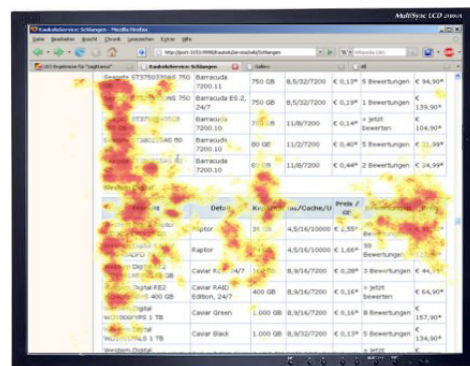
MultiSync LCD

Kaufsticketservice: Schlangen - Mozilla Firefox

Datei Bearbeiten Ansicht Chronik Lesezeichen Extras Hilfe

http://port-1053-9990/Kaufstickservice/Schlangen

Wikipedia (de)

Kaufsticketservice: Schlangen

Seagate ST3750330AS 750 | Barracuda 7200.11 | 750 GB | 8,5/32/7200 | € 0,13* | 5 Bewertungen | € 94,90*

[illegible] 750 | Barracuda ES.2, 24/7 | 750 GB | 8,5/32/7200 | € 0,19* | 1 Bewertungen | € 139,90*

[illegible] | Barracuda 7200.10 | 750 GB | 11/8/7200 | € 0,14* | » jetzt bewerten | € 104,90*

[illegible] 80 | Barracuda 7200.10 | 80 GB | 11/2/7200 | € 0,40* | 5 Bewertungen | € 31,99*

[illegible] 80 | Barracuda 7200.10 | 80 GB | 11/8/7200 | € 0,44* | 2 Bewertungen | € 34,99*

Western Digital

| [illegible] | Detail | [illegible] | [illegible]/Cache/U | Preis / GB | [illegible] | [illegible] |
|---|---|---|---|---|---|---|
| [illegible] | Raptor | 36 GB | 4,5/16/10000 | € 2,55* | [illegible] | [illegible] |
| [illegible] | Raptor | 80 GB | 4,5/16/10000 | € 1,66* | 99 Bewertungen | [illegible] |
| Western Digital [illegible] | Caviar RE 24/7 | 160 GB | 8,9/16/7200 | € 0,28* | 3 Bewertungen | € 44,90* |
| Western Digital RE2 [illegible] 400 GB | Caviar RAID Edition, 24/7 | 400 GB | 8,9/16/7200 | € 0,16* | » jetzt bewerten | € 64,90* |
| Western Digital WD10EADS 1 TB | Caviar Green | 1.000 GB | 8,9/32/7200 | € 0,16* | 8 Bewertungen | € 157,90* |
| Western Digital WD10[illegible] 1 TB | Caviar Black | 1.000 GB | 8,9/32/7200 | € 0,13* | 5 Bewertungen | € 134,90* |
| Western Digital | | | | | » jetzt | |